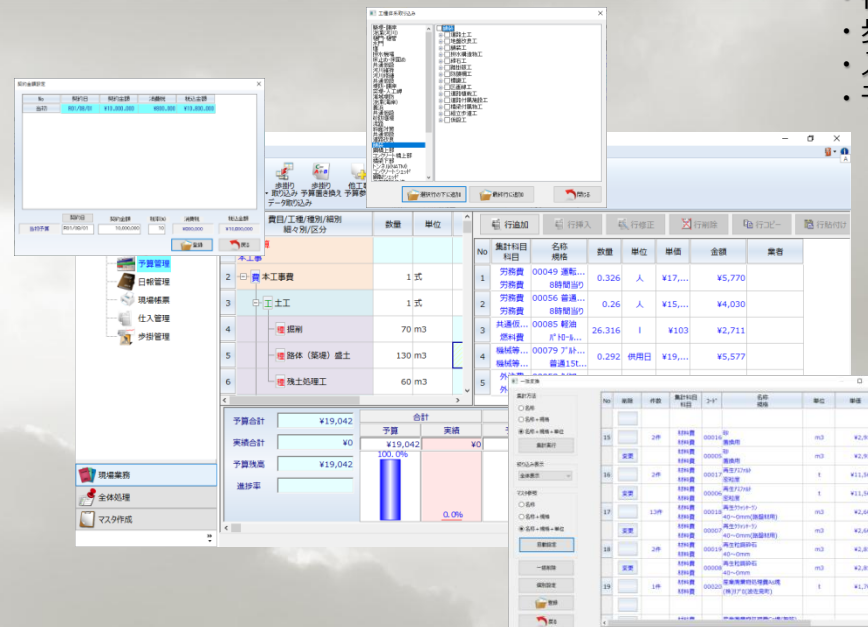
工種体系取込み

取込分類

本工事費
歩掛り取込み
歩掛り予算書き換え
データ取込み

費目/工種/種別/細別
細々別/区分

数量
単位

本工事費
1 式
土工
1 式
掘削
70 m3
路体（築堤）盛土
130 m3
残土処理工
60 m3

予算管理
日報管理
現場帳票
仕入管理
歩掛管理

現場業務
全体処理
マスタ作成

予算合計 ¥19,042
実績合計 ¥0
予算残高 ¥19,042
進捗率

合計
予算
実績
¥19,042
¥0
100.0%
0.0%

行追加
行挿入
行修正
行削除
行コピー
行貼付け

| No | 集計科目 科目 | 名称 規格 | 数量 | 単位 | 単価 | 金額 | 業者 |
|---|---|---|---|---|---|---|---|
| 1 | 労務費 労務費 | 00049 運転... 8時間当り | 0.326 | 人 | ¥17,... | ¥5,770 | |
| 2 | 労務費 労務費 | 00056 普通... 8時間当り | 0.26 | 人 | ¥15,... | ¥4,030 | |
| 3 | 共通仮... 燃料費 | 00085 軽油 パトロール... | 26.316 | l | ¥103 | ¥2,711 | |
| 4 | 機械等... 機械等... | 00079 ブルド... 普通15t... | 0.292 | 供用日 | ¥19,... | ¥5,577 | |

閉じる
登録
戻る

一括変換
集計方法
名称
名称＋規格
名称＋規格＋単位
集計実行
絞込み表示
全体表示
マスタ参照
名称
名称＋規格
名称＋規格＋単位
更新設定
一括削除
個別設定
登録
戻る

| No | 連携 | 件数 | 集計科目 科目 | コード | 名称 規格 | 単位 | 単価 |
|---|---|---|---|---|---|---|---|
| 15 | | 2件 | 材料費 材料費 | 00016 | 砂 養生用 | m3 | ¥2,9 |
| | 変更 | | 材料費 | 00005 | 砂 養生用 | m3 | ¥2,9 |
| 16 | | 2件 | 材料費 材料費 | 00017 | 再生アスファルト 密粒度 | t | ¥11,3 |
| | 変更 | | 材料費 | 00006 | 再生アスファルト 密粒度 | t | ¥11,3 |
| 17 | | 13件 | 材料費 材料費 | 00018 | 再生クラッシャーラン 40～0mm(路盤材用) | m3 | ¥2,6 |
| | 変更 | | 材料費 | 00002 | 再生クラッシャーラン 40～0mm(路盤材用) | m3 | ¥2,6 |
| 18 | | 2件 | 材料費 材料費 | 00019 | 再生粒調砕石 40～0mm | m3 | ¥2,6 |
| | 変更 | | 材料費 | 00009 | 再生粒調砕石 40～0mm | m3 | ¥2,6 |
| 19 | | 1件 | 材料費 材料費 | 00020 | 産業廃棄物処理費As殻 (殻アス(密粒度)) | t | ¥1,7 |